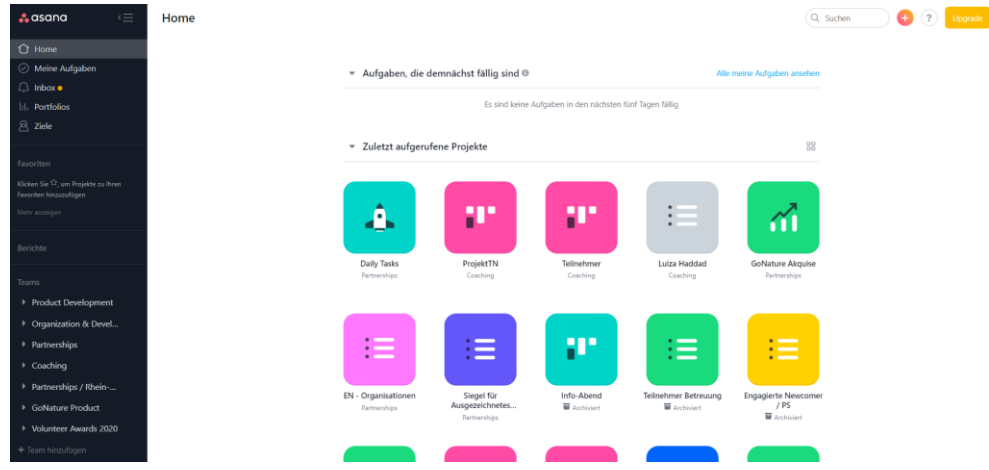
asana

Home
Meine Aufgaben
Inbox
Portfolios
Ziele

Favoriten

Klicken Sie ☆, um Projekte zu Ihren Favoriten hinzuzufügen

Mehr anzeigen

Berichte

Teams

Product Development
Organization & Devel...
Partnerships
Coaching
Partnerships / Rhein-...
GoNature Product
Volunteer Awards 2020

+ Team hinzufügen

Home

Suchen

?

Upgrade

Aufgaben, die demnächst fällig sind

Alle meine Aufgaben ansehen

Es sind keine Aufgaben in den nächsten fünf Tagen fällig

Zuletzt aufgerufene Projekte

Daily Tasks
Partnerships

ProjektTN
Coaching

Teilnehmer
Coaching

Luiza Haddad
Coaching

GoNature Akquise
Partnerships

EN - Organisationen
Partnerships

Siegel für Ausgezeichnetes...
Partnerships

Info-Abend
Archiviert

Teilnehmer Betreuung
Archiviert

Engagierte Newcomer / PS
Archiviert